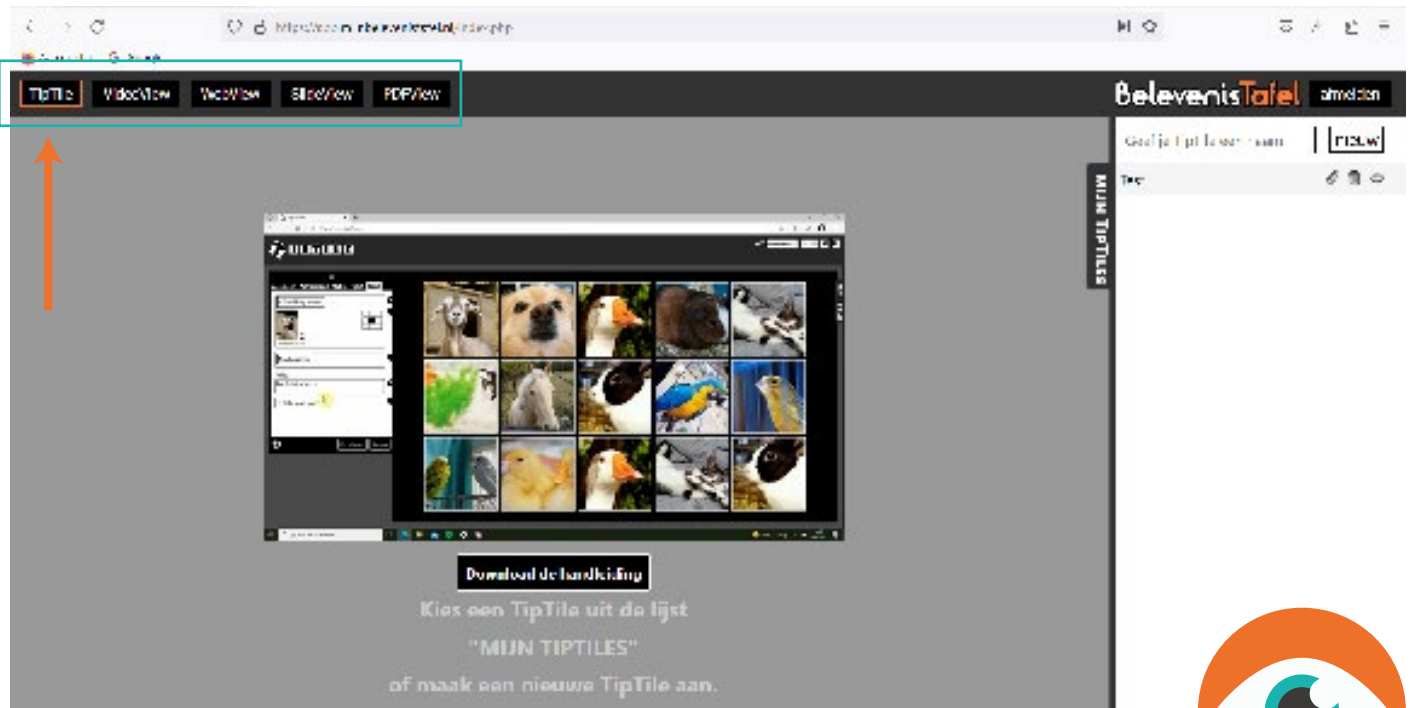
TipTile VideoView WebView SlideView PDFView

BelevenisTafel afmelden

Geef je TipTile een naam NIEUW

Test

MIJN TIPTILES

Download de handleiding

Kies een TipTile uit de lijst "MIJN TIPTILES" of maak een nieuwe TipTile aan.